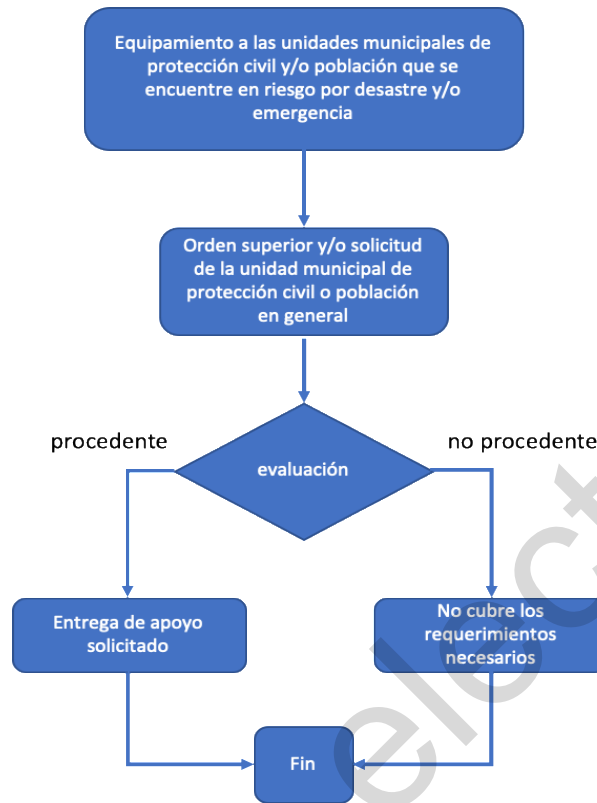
Equipamiento a las unidades municipales de protección civil y/o población que se encuentre en riesgo por desastre y/o emergencia

Orden superior y/o solicitud de la unidad municipal de protección civil o población en general

procedente

evaluación

no procedente

Entrega de apoyo solicitado

No cubre los requerimientos necesarios

Fin

elect